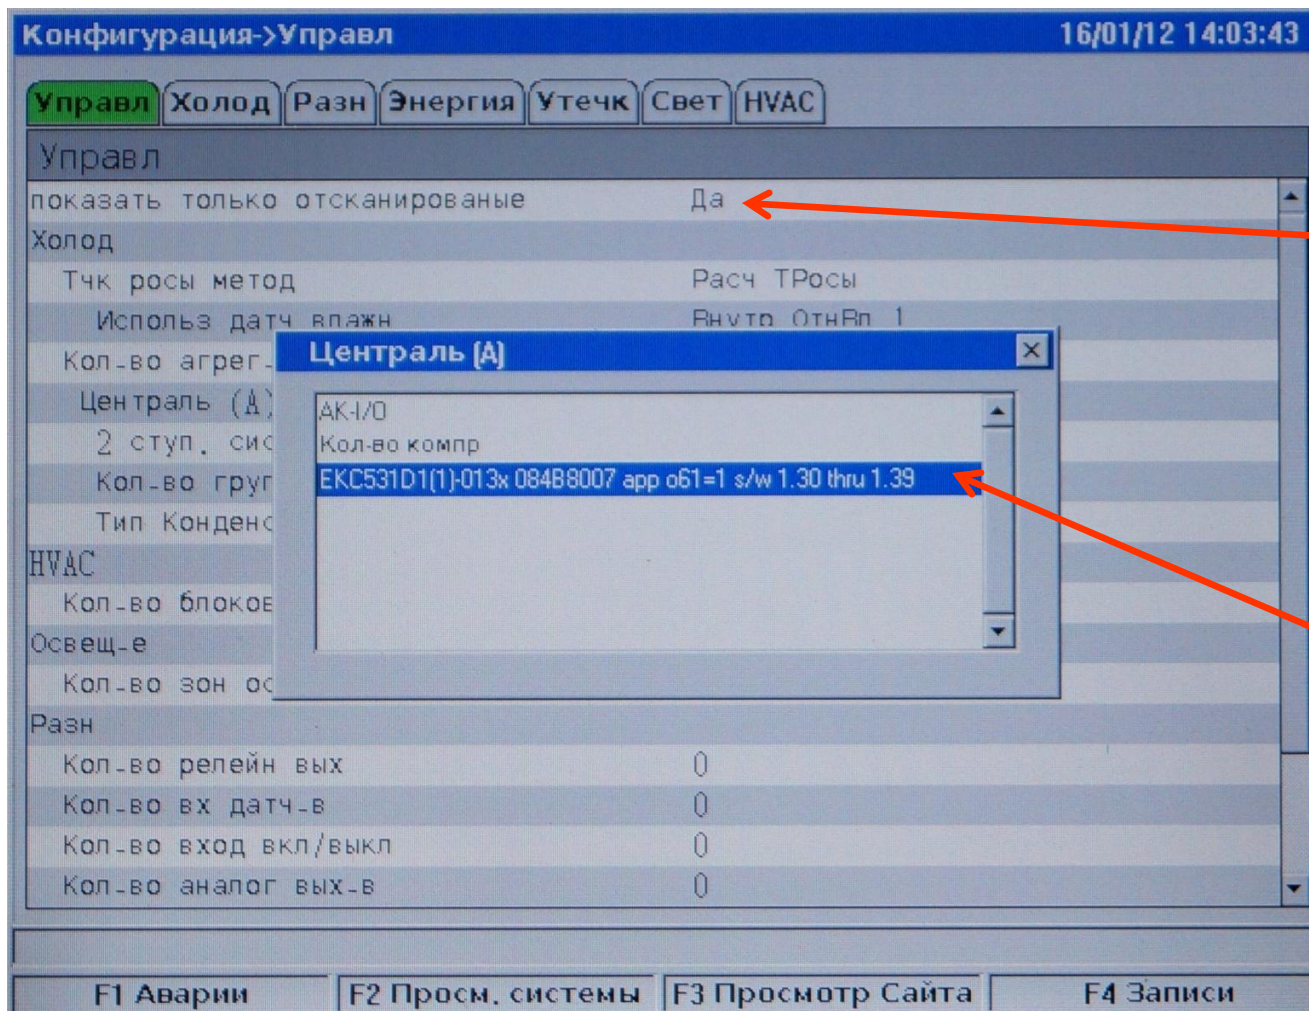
Конфигурация->Управл 16/01/12 14:03:43

Управл | Холод | Разн | Энергия | Утечк | Свет | HVAC

Управл

показать только отсканированые Да
Холод
Тчк росы метод Расч ТРосы
Использ датч влажн Внутр ОтнВл 1
Кол-во агрег
Централь (А)
2 ступ. сис
Кол-во груп
Тип Конденс
HVAC
Кол-во блоков
Освещ-е
Кол-во зон ос
Разн
Кол-во релейн вых 0
Кол-во вх датч-в 0
Кол-во вход вкл/выкл 0
Кол-во аналог вых-в 0

Централь (А)
AK-I/O
Кол-во компр
EKC531D1(1)-013x 084B8007 app o61=1 s/w 1.30 thru 1.39

F1 Аварии | F2 Просм. системы | F3 Просмотр Сайта | F4 Записи